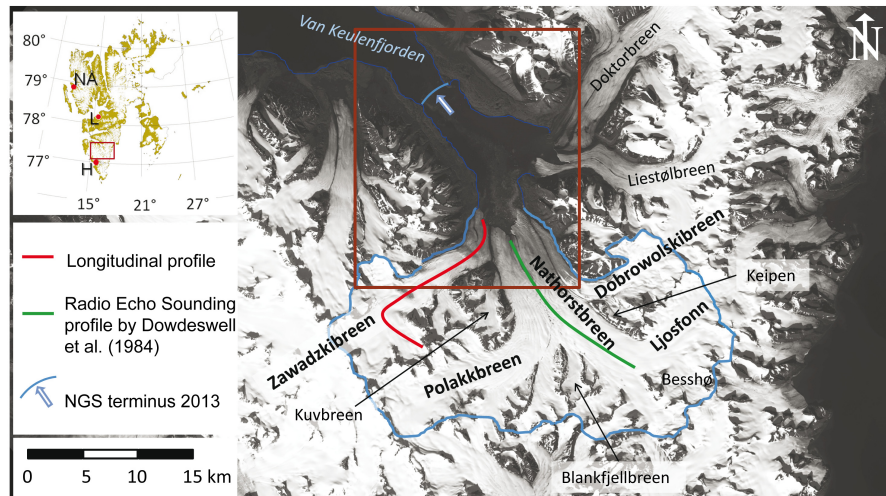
80°
79°
NA
78°
L
77°
H
15°
21°
27°

Longitudinal profile

Radio Echo Sounding profile by Dowdeswell et al. (1984)

NGS terminus 2013

0
5
10
15 km

Van Keulenfjorden
Doktorbreen
Liestølbreen
Dobrowolskibreen
Keipen
Nathorstbreen
Ljosfonn
Zawadzkibreen
Polakkbreen
Besshø
Kuvbreen
Blankfjellbreen
N